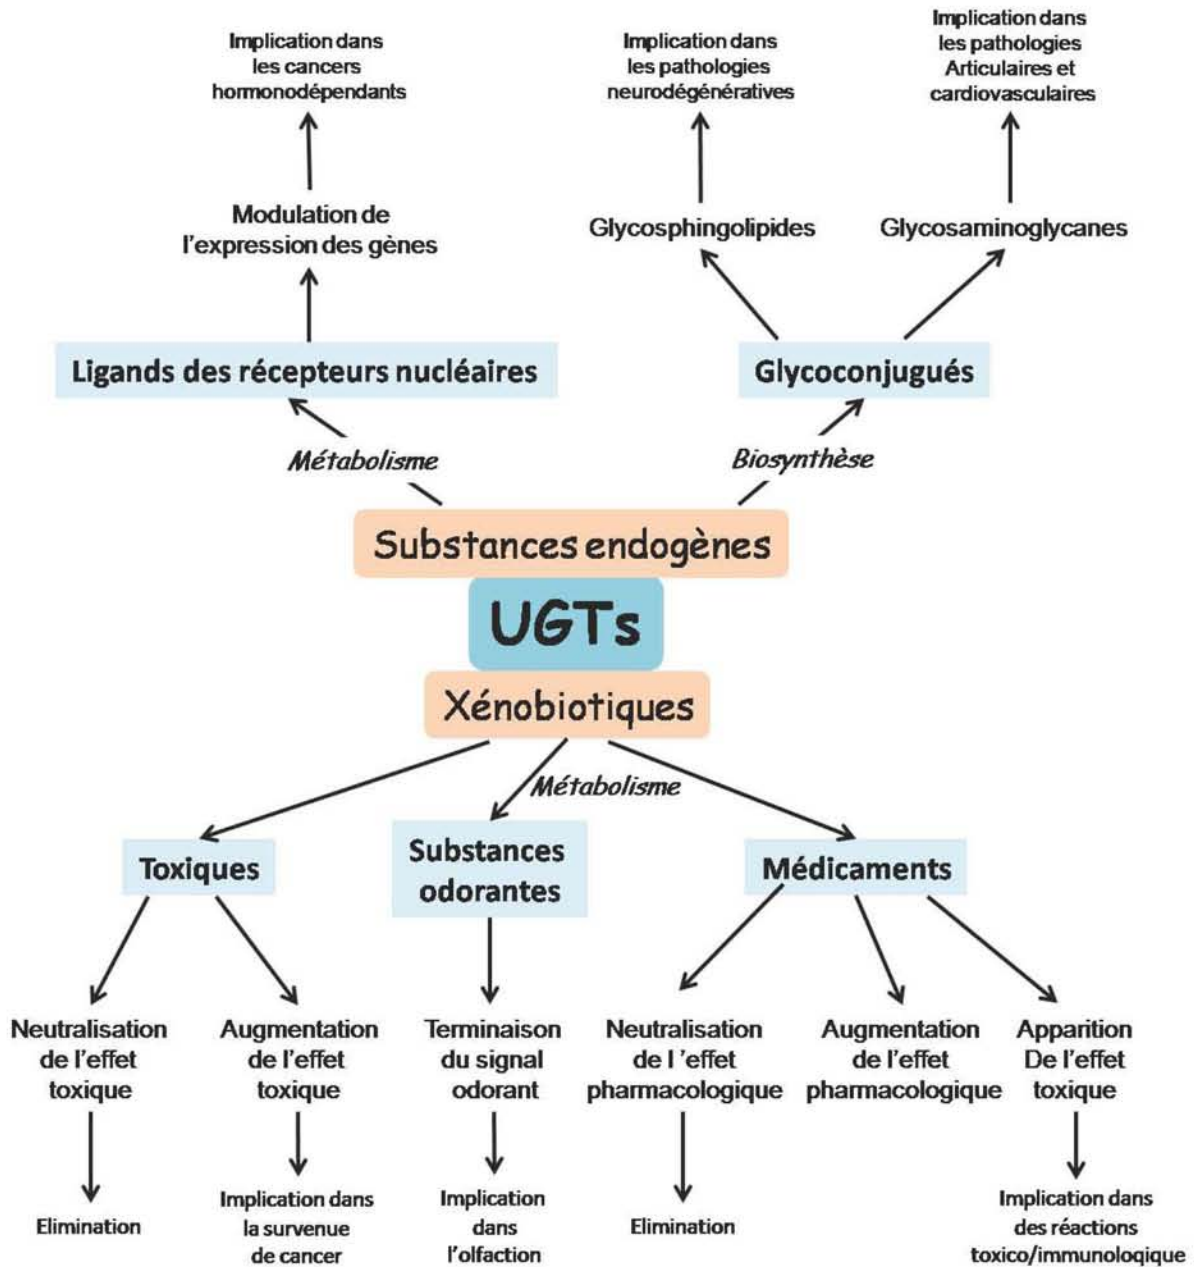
Implication dans les cancers hormonodépendants

Implication dans les pathologies neurodégénératives

Implication dans les pathologies Articulaires et cardiovasculaires

Modulation de l'expression des gènes

Glycosphingolipides

Glycosaminoglycanes

Ligands des récepteurs nucléaires

Glycoconjugués

Métabolisme

Biosynthèse

Substances endogènes

UGTs

Xénobiotiques

Métabolisme

Toxiques

Substances odorantes

Médicaments

Neutralisation de l'effet toxique

Augmentation de l'effet toxique

Terminaison du signal odorant

Neutralisation de l 'effet pharmacologique

Augmentation de l'effet pharmacologique

Apparition De l'effet toxique

Elimination

Implication dans la survenue de cancer

Implication dans l'olfaction

Elimination

Implication dans des réactions toxico/immunologique